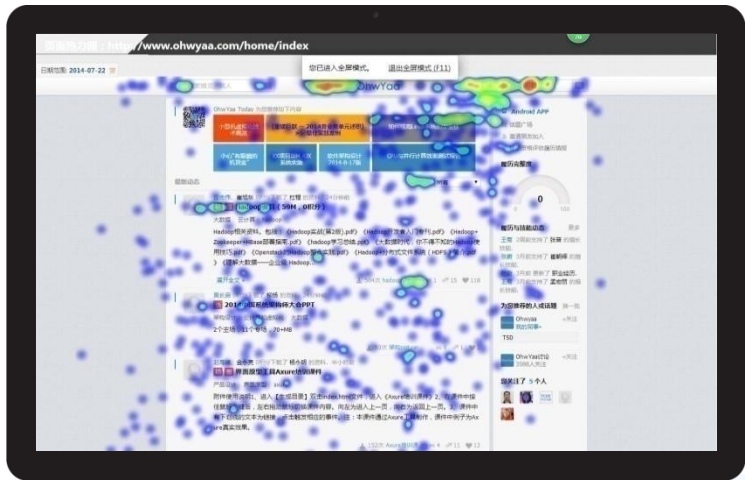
页面热力图：http://www.ohwyaa.com/home/index

日期范围: 2014-07-22

您已进入全屏模式。 退出全屏模式 (F11)

OhwYaa

OhwYaa Today

Android APP

简历完整度

0

最新动态

Hadoop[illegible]

大数据

Hadoop相关资料。包括：《Hadoop实战(第2版).pdf》《Hadoop权威指南》《Hadoop+Zookeeper+Hbase部署指南.pdf》《hadoop学习总结.pdf》《大数据时代，你不得不知道的Hadoop使用技巧.pdf》《Openstack与Hadoop完美实践.pdf》《Hadoop分布式文件系统（HDFS）》《大数据——企业级 Hadoop...

2014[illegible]PPT

界面原型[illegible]Axure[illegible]

为您推荐的人或话题

Ohwyaa

TSD

OhwYaa讨论

我关注了 5 个人